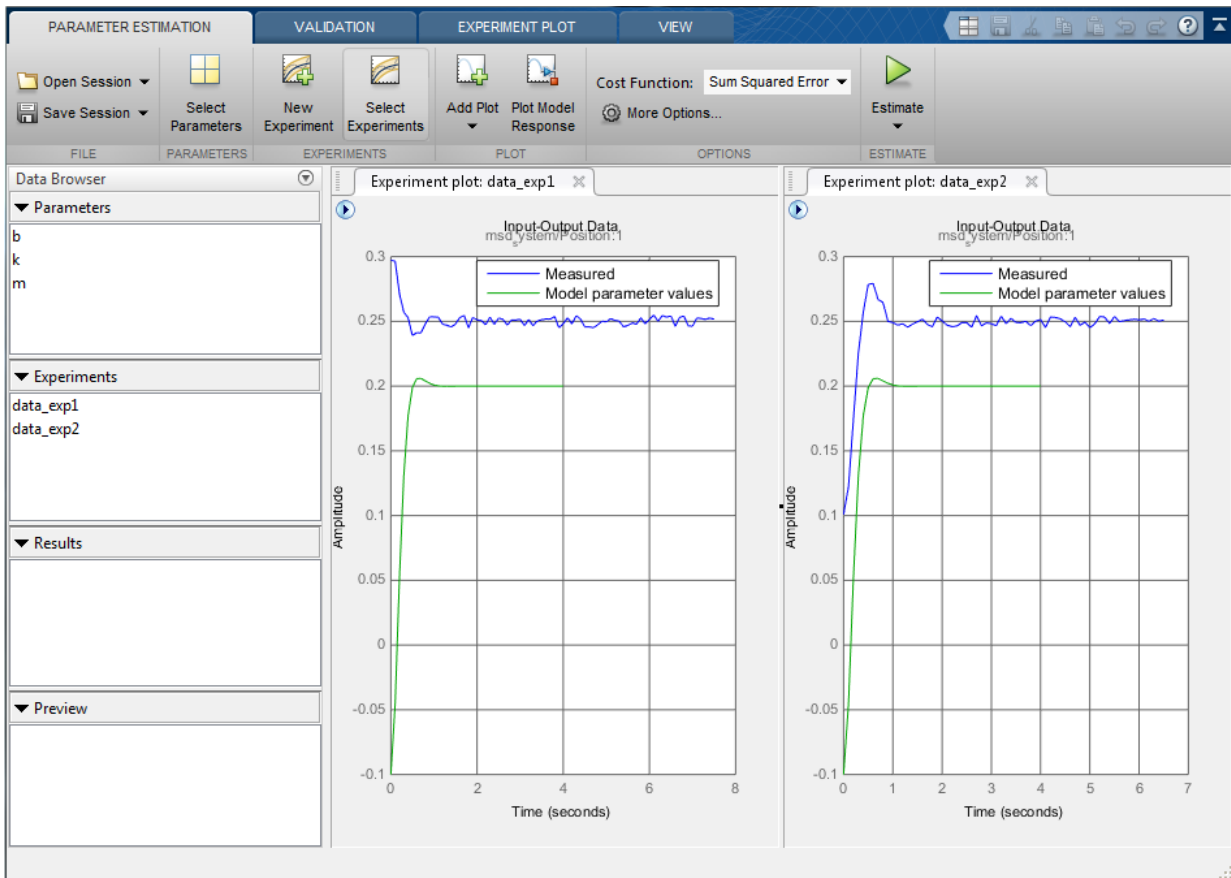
PARAMETER ESTIMATION | VALIDATION | EXPERIMENT PLOT | VIEW

Open Session
Save Session
FILE

Select Parameters
PARAMETERS

New Experiment
Select Experiments
EXPERIMENTS

Add Plot
Plot Model Response
PLOT

Cost Function: Sum Squared Error
More Options...
OPTIONS

Estimate
ESTIMATE

Data Browser

Parameters
b
k
m

Experiments
data_exp1
data_exp2

Results

Preview

Experiment plot: data_exp1

Input-Output Data
msd_system/Position:1

Measured
Model parameter values

Amplitude
0.3
0.25
0.2
0.15
0.1
0.05
0
-0.05
-0.1

0 2 4 6 8
Time (seconds)

Experiment plot: data_exp2

Input-Output Data
msd_system/Position:1

Measured
Model parameter values

Amplitude
0.3
0.25
0.2
0.15
0.1
0.05
0
-0.05
-0.1

0 1 2 3 4 5 6 7
Time (seconds)